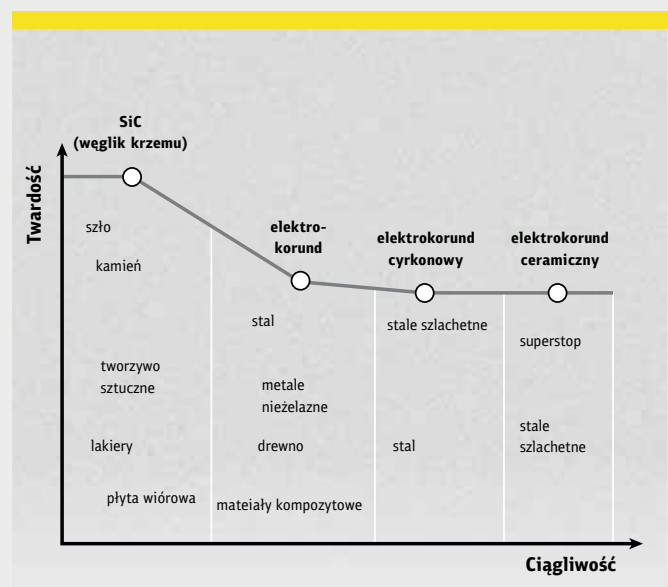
SiC
(węglik krzemu)

Twardość

elektrokorund

elektrokorund cyrkonowy

elektrokorund ceramiczny

szło

kamień

tworzywo sztuczne

lakiery

płyta wiórowa

stal

metale nieżelazne

drewno

mateiały kompozytowe

stale szlachetne

stal

superstop

stale szlachetne

Ciągliwość